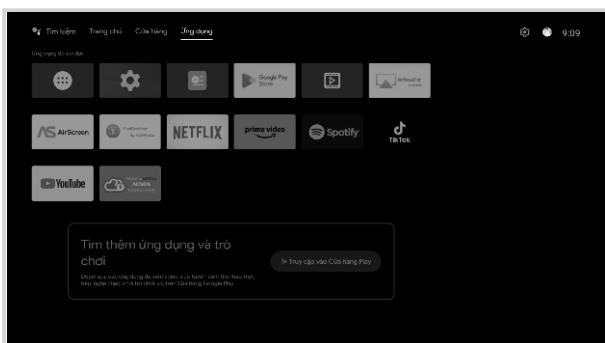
Tìm kiếm Trang chủ Cửa hàng Ứng dụng

9:09

Ứng dụng đã cài đặt

Google Play Store

AirScreen

NETFLIX

prime video

Spotify

TikTok

YouTube

Tìm thêm ứng dụng và trò chơi

Duyệt qua các ứng dụng để xem video, trò chơi, xem thể thao trực tiếp, nghe nhạc và nhiều nội dung khác trên Cửa hàng Google Play

Truy cập vào Cửa hàng Play